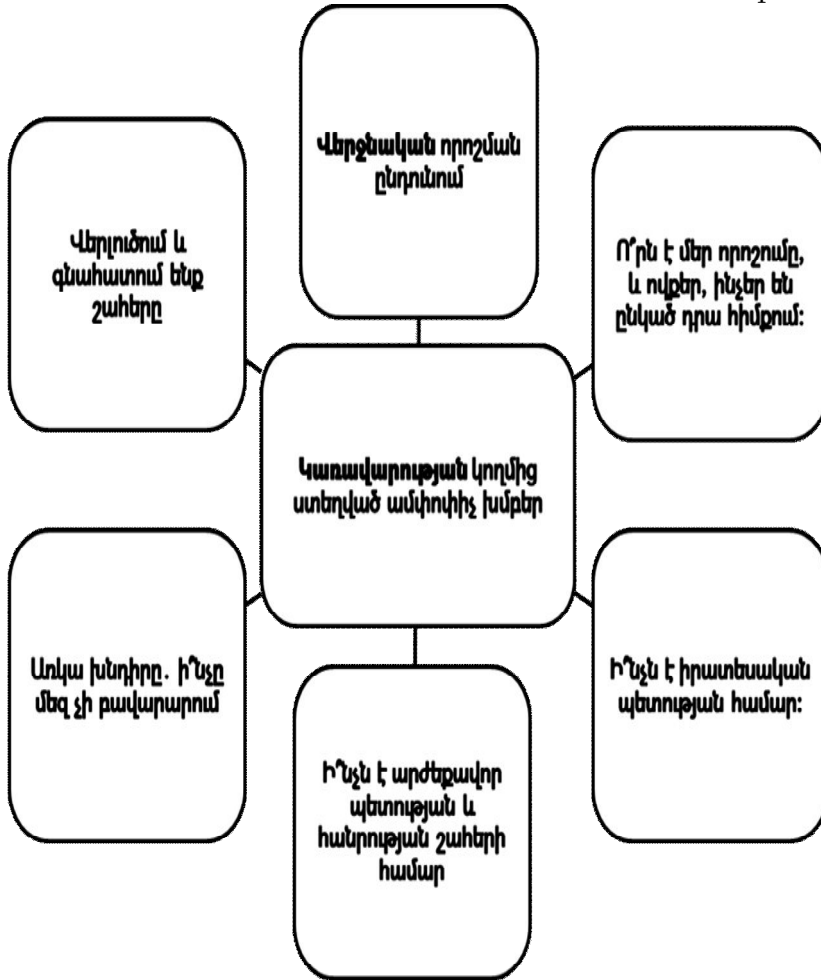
Վերջնական որոշման ընդունում

Վերլուծում և գնահատում ենք շահերը

Ո՞րն է մեր որոշումը, և ովքեր, ինչեր են ընկած դրա հիմքում:

Կառավարության կողմից ստեղված ամփոփիչ խմբեր

Առկա խնդիրը․ ի՞նչը մեզ չի բավարարում

Ի՞նչն է իրատեսական պետության համար:

Ի՞նչն է արժեքավոր պետության և հանրության շահերի համար